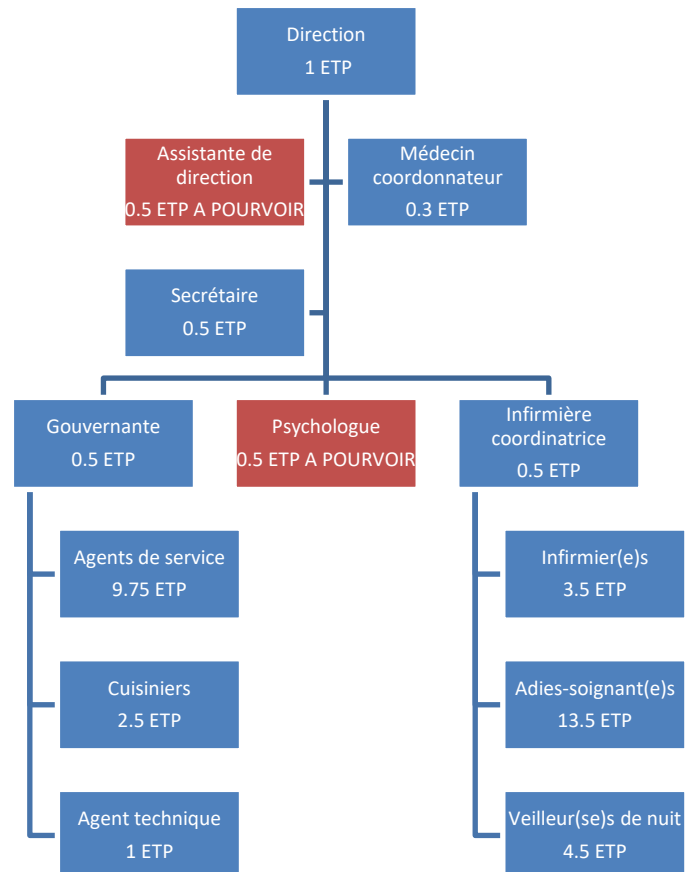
Direction
1 ETP

Assistante de direction
0.5 ETP A POURVOIR

Médecin coordonnateur
0.3 ETP

Secrétaire
0.5 ETP

Gouvernante
0.5 ETP

Psychologue
0.5 ETP A POURVOIR

Infirmière coordinatrice
0.5 ETP

Agents de service
9.75 ETP

Cuisiniers
2.5 ETP

Agent technique
1 ETP

Infirmier(e)s
3.5 ETP

Adies-soignant(e)s
13.5 ETP

Veilleur(se)s de nuit
4.5 ETP